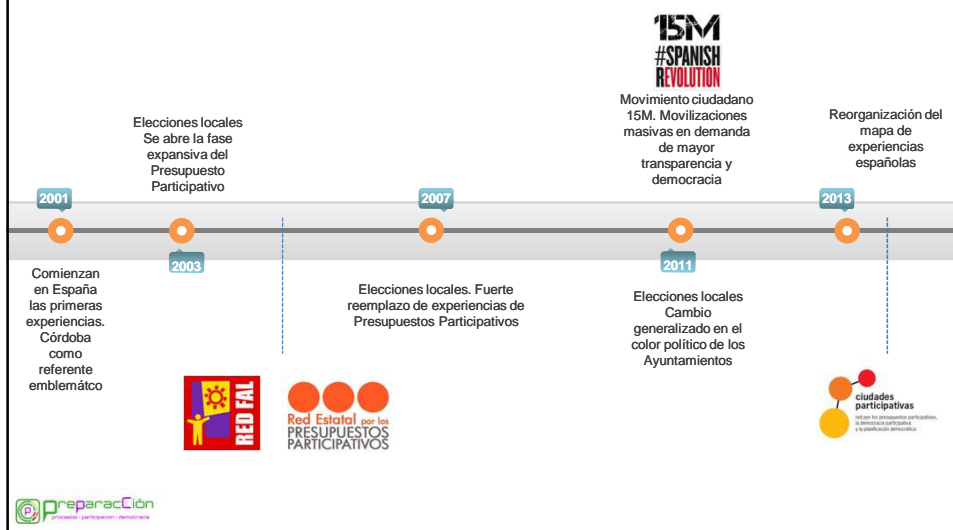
15M
#SPANISH
REVOLUTION

Movimiento ciudadano 15M. Movilizaciones masivas en demanda de mayor transparencia y democracia

Elecciones locales
Se abre la fase expansiva del Presupuesto Participativo

Reorganización del mapa de experiencias españolas

2001

2007

2013

2003

2011

Comienzan en España las primeras experiencias. Córdoba como referente emblemátco

Elecciones locales. Fuerte reemplazo de experiencias de Presupuestos Participativos

Elecciones locales
Cambio generalizado en el color político de los Ayuntamientos

RED FAL

Red Estatal por los PRESUPUESTOS PARTICIPATIVOS

ciudades participativas
red por los presupuestos participativos, la democracia participativa y la planificación democrática

PreparacCión
procesos · participación · democracia